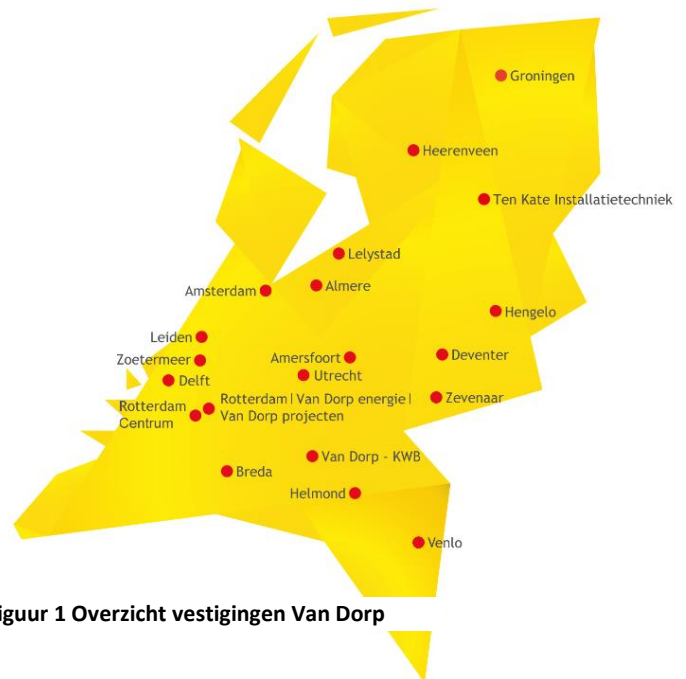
Groningen

Heerenveen

Ten Kate Installatietechniek

Lelystad

Almere

Amsterdam

Hengelo

Leiden

Zoetermeer

Amersfoort

Deventer

Delft

Utrecht

Rotterdam Centrum

Rotterdam | Van Dorp energie | Van Dorp projecten

Zevenaar

Van Dorp - KWB

Breda

Helmond

Venlo

iguur 1 Overzicht vestigingen Van Dorp